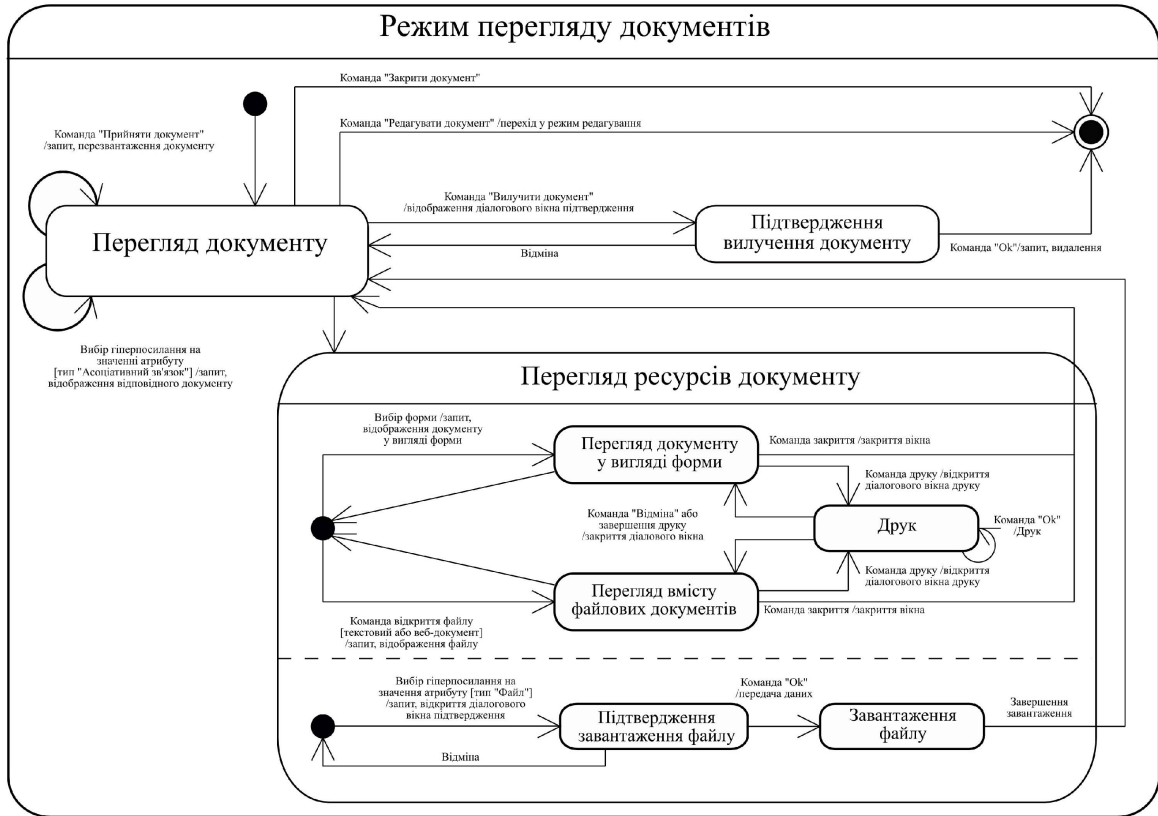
Режим перегляду документів

Команда "Закрити документ"

Команда "Редагувати документ" /перехід у режим редагування

Команда "Прийняти документ" /запит, перезвантаження документу

Команда "Вилучити документ" /відображення діалогового вікна підтвердження

Перегляд документу

Підтвердження вилучення документу

Відміна

Команда "Ok"/запит, видалення

Вибір гіперпосилання на значенні атрибуту [тип "Асоціативний зв'язок"] /запит, відображення відповідного документу

Перегляд ресурсів документу

Вибір форми /запит, відображення документу у вигляді форми

Перегляд документу у вигляді форми

Команда закриття /закриття вікна

Команда друку /відкриття діалогового вікна друку

Команда "Відміна" або завершення друку /закриття діалогового вікна

Друк

Команда "Ok" /Друк

Команда друку /відкриття діалогового вікна друку

Перегляд вмісту файлових документів

Команда закриття /закриття вікна

Команда відкриття файлу [текстовий або веб-документ] /запит, відображення файлу

Вибір гіперпосилання на значення атрибуту [тип "Файл"] /запит, відкриття діалогового вікна підтвердження

Команда "Ok" /передача даних

Завершення завантаження

Підтвердження завантаження файлу

Завантаження файлу

Відміна